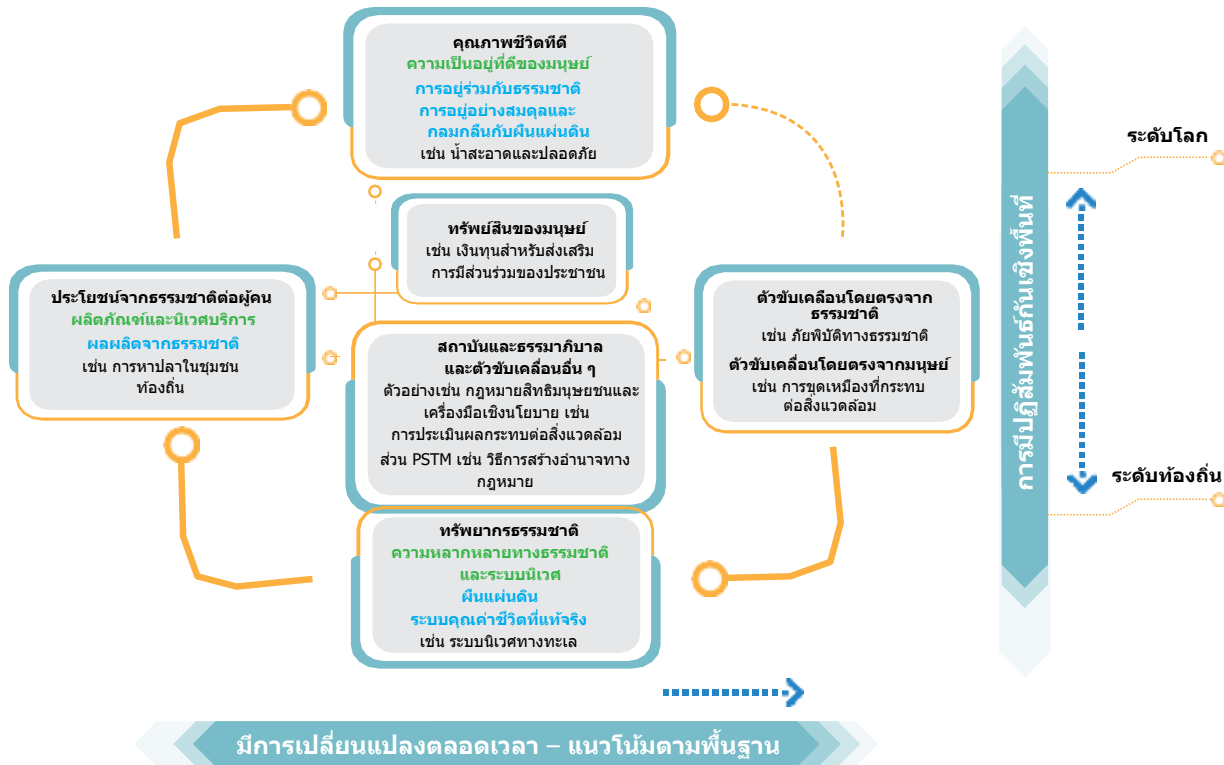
คุณภาพชีวิตที่ดี
ความเป็นอยู่ที่ดีของมนุษย์
การอยู่ร่วมกับธรรมชาติ
การอยู่อย่างสมดุลและ
กลมกลืนกับผืนแผ่นดิน
เช่น น้ำสะอาดและปลอดภัย

ทรัพย์สินของมนุษย์
เช่น เงินทุนสำหรับส่งเสริม
การมีส่วนร่วมของประชาชน

ประโยชน์จากธรรมชาติต่อผู้คน
ผลิตภัณฑ์และนิเวศบริการ
ผลผลิตจากธรรมชาติ
เช่น การหาปลาในชุมชน
ท้องถิ่น

สถาบันและธรรมาภิบาล
และตัวขับเคลื่อนอื่น ๆ
ตัวอย่างเช่น กฎหมายสิทธิมนุษยชนและ
เครื่องมือเชิงนโยบาย เช่น
การประเมินผลกระทบต่อสิ่งแวดล้อม
ส่วน PSTM เช่น วิธีการสร้างอำนาจทาง
กฎหมาย

ตัวขับเคลื่อนโดยตรงจาก
ธรรมชาติ
เช่น ภัยพิบัติทางธรรมชาติ
ตัวขับเคลื่อนโดยตรงจากมนุษย์
เช่น การขุดเหมืองที่กระทบ
ต่อสิ่งแวดล้อม

ทรัพยากรธรรมชาติ
ความหลากหลายทางธรรมชาติ
และระบบนิเวศ
ผืนแผ่นดิน
ระบบคุณค่าชีวิตที่แท้จริง
เช่น ระบบนิเวศทางทะเล

การมีปฏิสัมพันธ์กันเชิงพื้นที่

ระดับโลก

ระดับท้องถิ่น

มีการเปลี่ยนแปลงตลอดเวลา – แนวโน้มตามพื้นฐาน